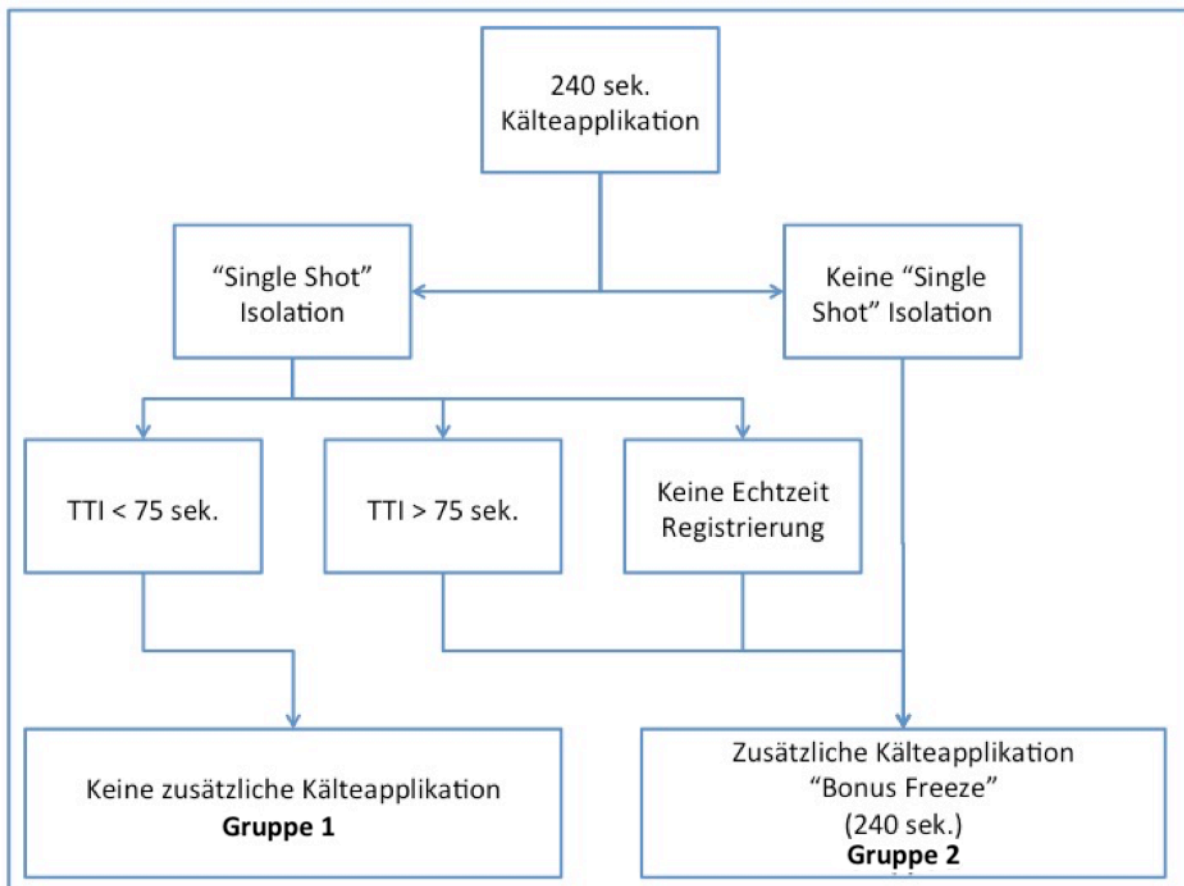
240 sek. Kälteapplikation

“Single Shot” Isolation

Keine “Single Shot” Isolation

TTI < 75 sek.

TTI > 75 sek.

Keine Echtzeit Registrierung

Keine zusätzliche Kälteapplikation
**Gruppe 1**

Zusätzliche Kälteapplikation
“Bonus Freeze”
(240 sek.)
**Gruppe 2**